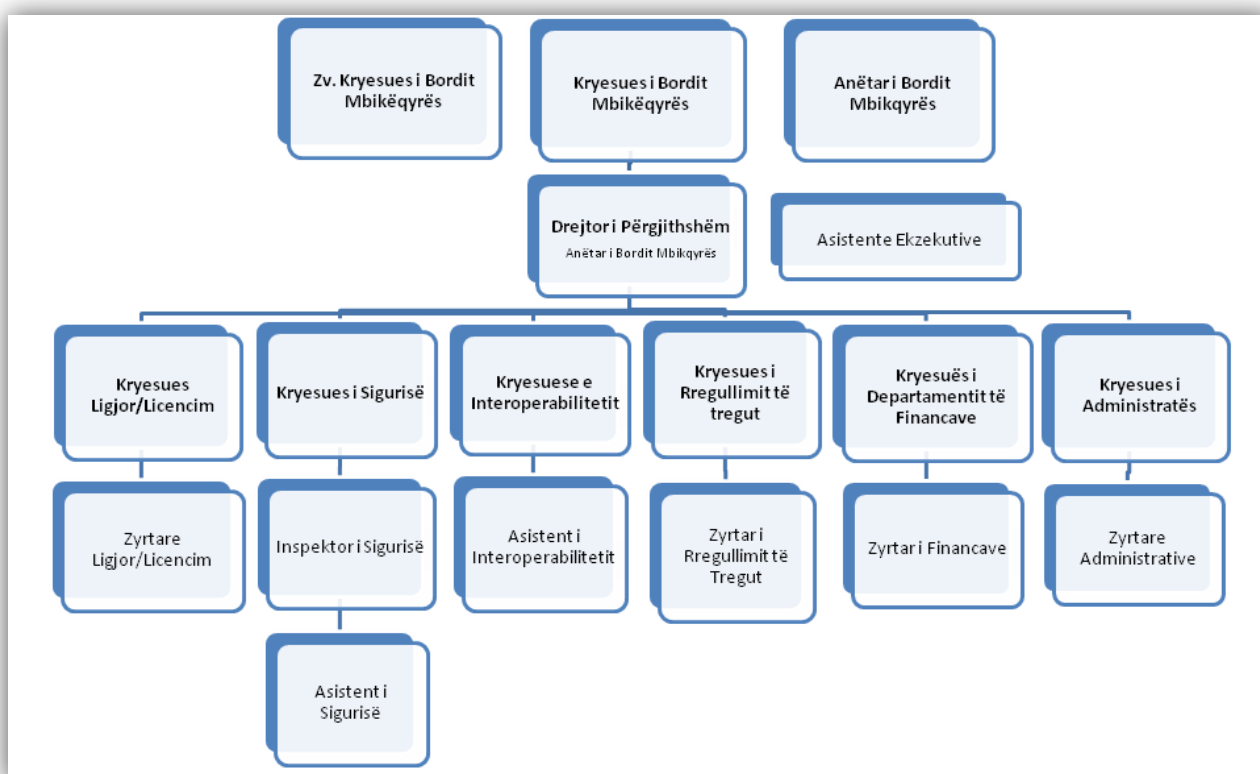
Zv. Kryesues i Bordit Mbikëqyrës

Kryesues i Bordit Mbikëqyrës

Anëtar i Bordit Mbikqyrës

Drejtor i Përgjithshëm
Anëtar i Bordit Mbikqyrës

Asistente Ekzekutive

Kryesues Ligjor/Licencim

Kryesues i Sigurisë

Kryesuese e Interoperabilitetit

Kryesues i Rregullimit të tregut

Kryesuës i Departamentit të Financave

Kryesues i Administratës

Zyrtare Ligjor/Licencim

Inspektor i Sigurisë

Asistent i Interoperabilitetit

Zyrtar i Rregullimit të Tregut

Zyrtar i Financave

Zyrtare Administrative

Asistent i Sigurisë